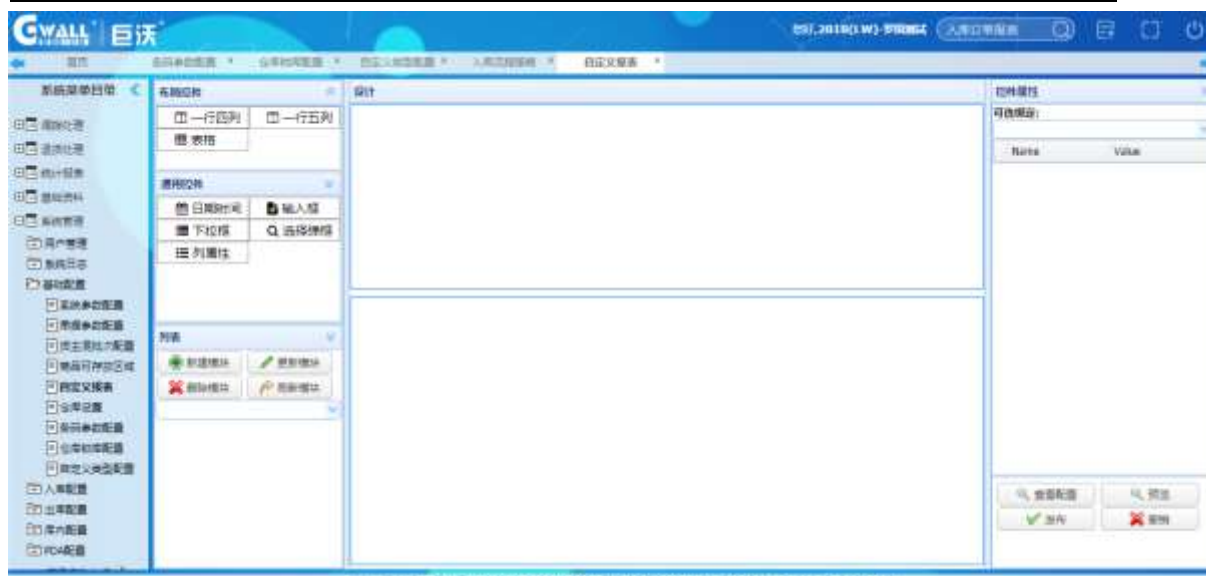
GWALL 巨沃

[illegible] 入库订单配置

首页 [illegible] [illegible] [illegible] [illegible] 自定义报表

系统菜单目录

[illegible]
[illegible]
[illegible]
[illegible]
系统管理
用户管理
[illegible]
基础配置
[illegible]
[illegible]
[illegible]
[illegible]
自定义报表
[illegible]
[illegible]
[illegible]
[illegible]
入库配置
出库配置
库内配置
PDA配置

布局控件
一行四列
一行五列
表格

通用控件
日期时间
输入框
下拉框
选择弹框
列属性

列表
新建模块
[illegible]
删除模块
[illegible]

设计

控件属性
可选择项:
Name
Value

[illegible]
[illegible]
保存
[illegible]